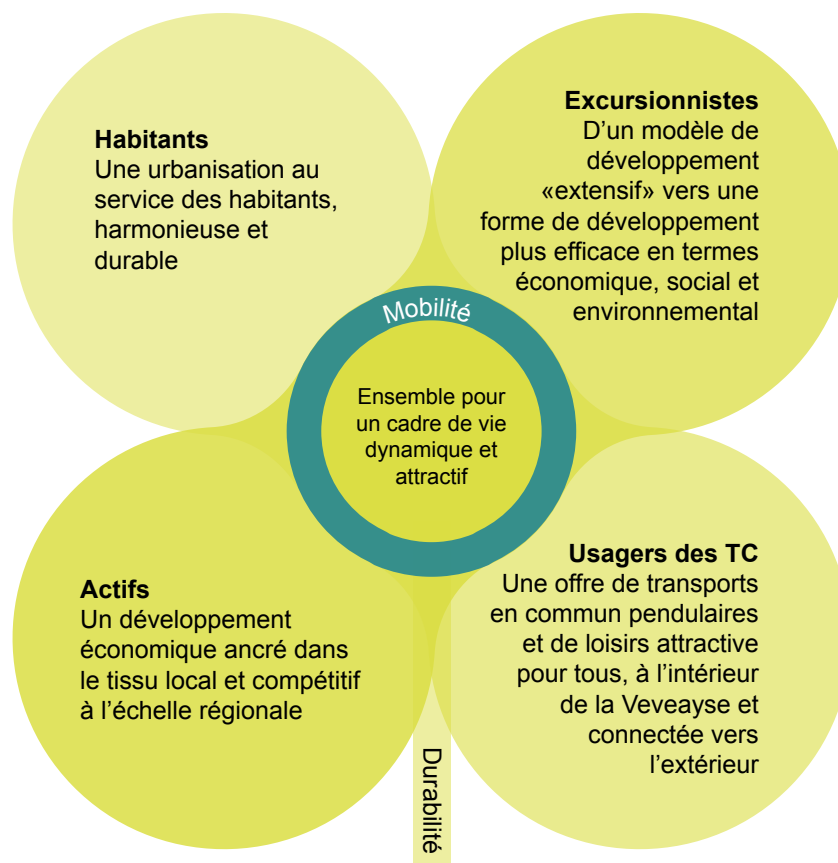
Habitants
Une urbanisation au service des habitants, harmonieuse et durable

Excursionnistes
D'un modèle de développement «extensif» vers une forme de développement plus efficace en termes économique, social et environnemental

Mobilité

Ensemble pour un cadre de vie dynamique et attractif

Actifs
Un développement économique ancré dans le tissu local et compétitif à l'échelle régionale

Usagers des TC
Une offre de transports en commun pendulaires et de loisirs attractive pour tous, à l'intérieur de la Veveayse et connectée vers l'extérieur

Durabilité